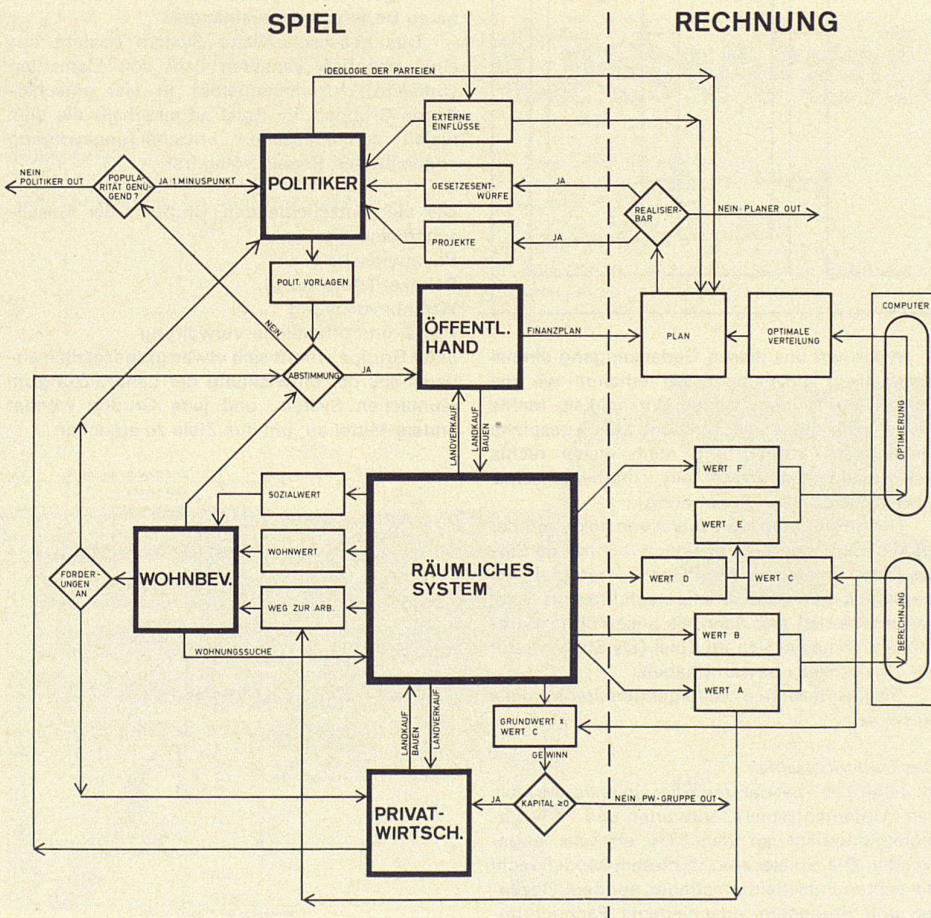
SPIEL

RECHNUNG

IDEOLOGIE DER PARTEIEN

EXTERNE EINFLÜSSE

NEIN POLITIKER OUT

POPULARITÄT GENÜGEND?

JA 1 MINUSPUNKT

POLITIKER

GESETZESENTWÜRFE

JA

REALISIERBAR

NEIN PLANER OUT

PROJEKTE

JA

POLIT. VORLAGEN

ÖFFENTL. HAND

FINANZPLAN

PLAN

OPTIMALE VERTEILUNG

COMPUTER

NEIN

ABSTIMMUNG

JA

OPTIMIERUNG

LANDVERKAUF

LANDKAUF BAUEN

WERT F

SOZIALWERT

WERT E

WOHNWERT

FORDERUNGEN AN

WOHNBEV.

RÄUMLICHES SYSTEM

WERT D

WERT C

WEG ZUR ARB.

BERECHNUNG

WERT B

WOHNUNGSSUCHE

WERT A

LANDKAUF BAUEN

LANDVERKAUF

GRUNDWERT x WERT C

GEWINN

PRIVATWIRTSCH.

JA

KAPITAL ≥0

NEIN PW-GRUPPE OUT